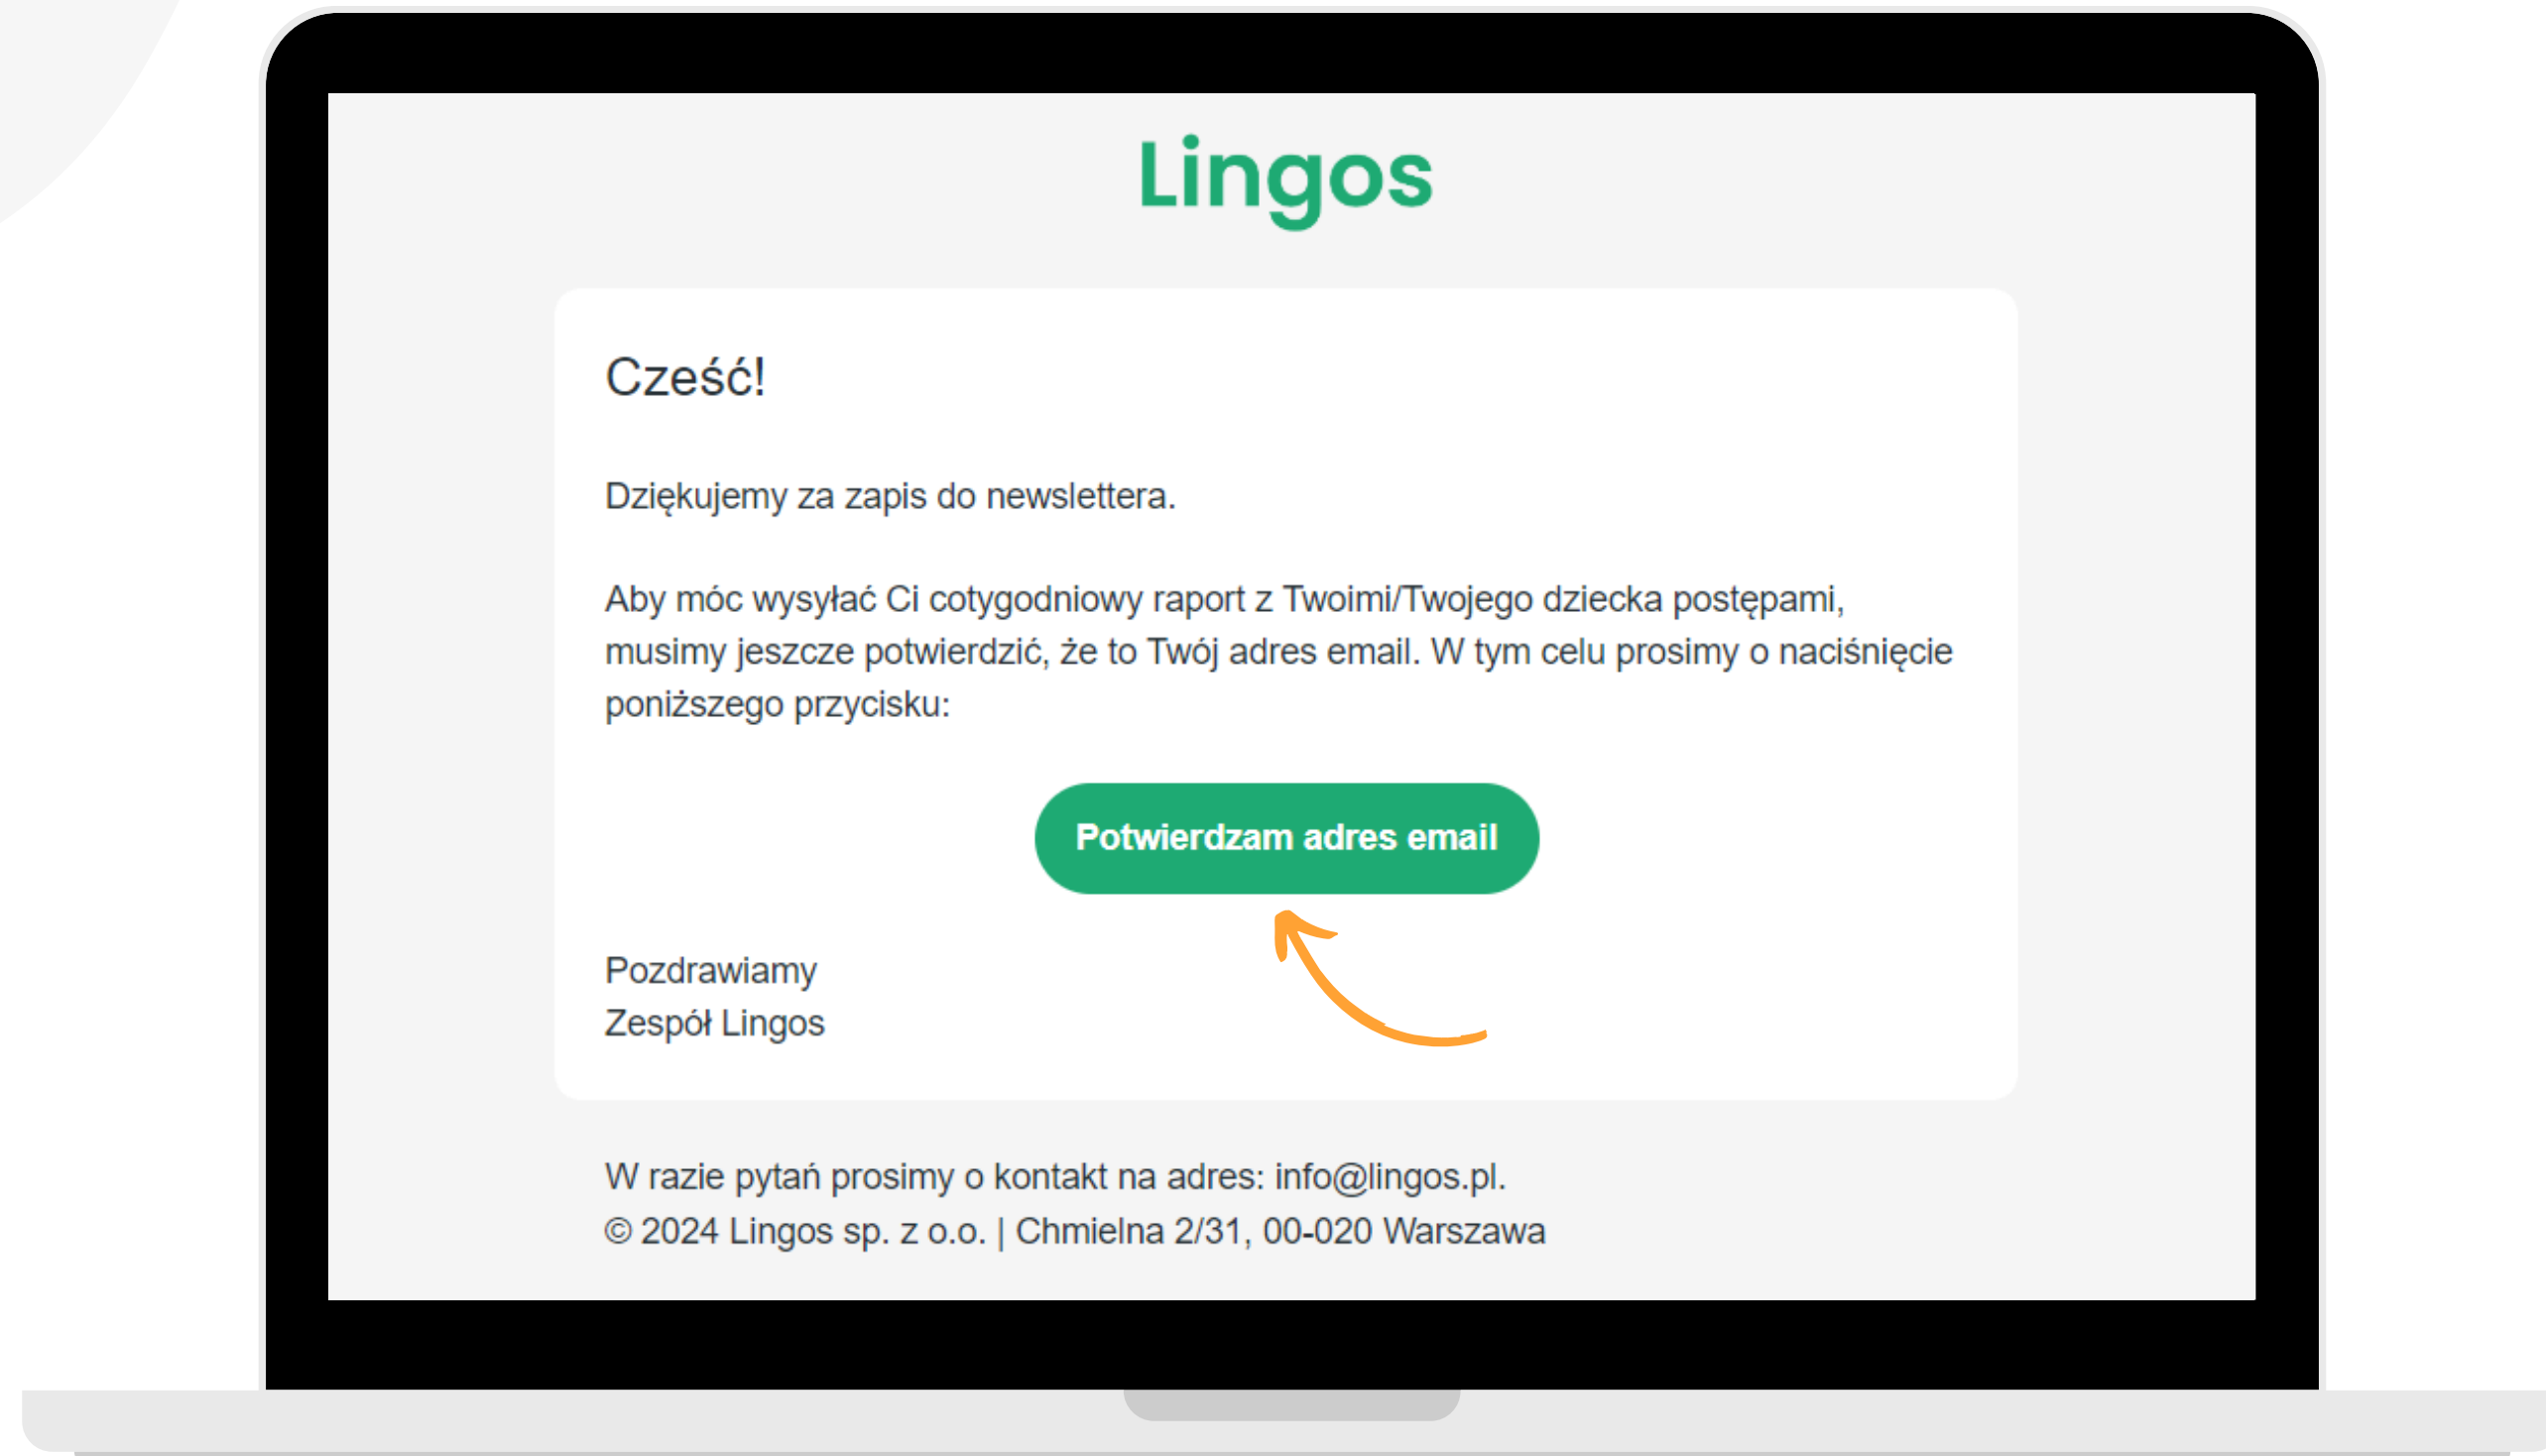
Lingos

Cześć!

Dziękujemy za zapis do newslettera.

Aby móc wysyłać Ci cotygodniowy raport z Twoimi/Twojego dziecka postępami, musimy jeszcze potwierdzić, że to Twój adres email. W tym celu prosimy o naciśnięcie poniższego przycisku:

Potwierdzam adres email

Pozdrawiamy
Zespół Lingos

W razie pytań prosimy o kontakt na adres: info@lingos.pl.
© 2024 Lingos sp. z o.o. | Chmielna 2/31, 00-020 Warszawa